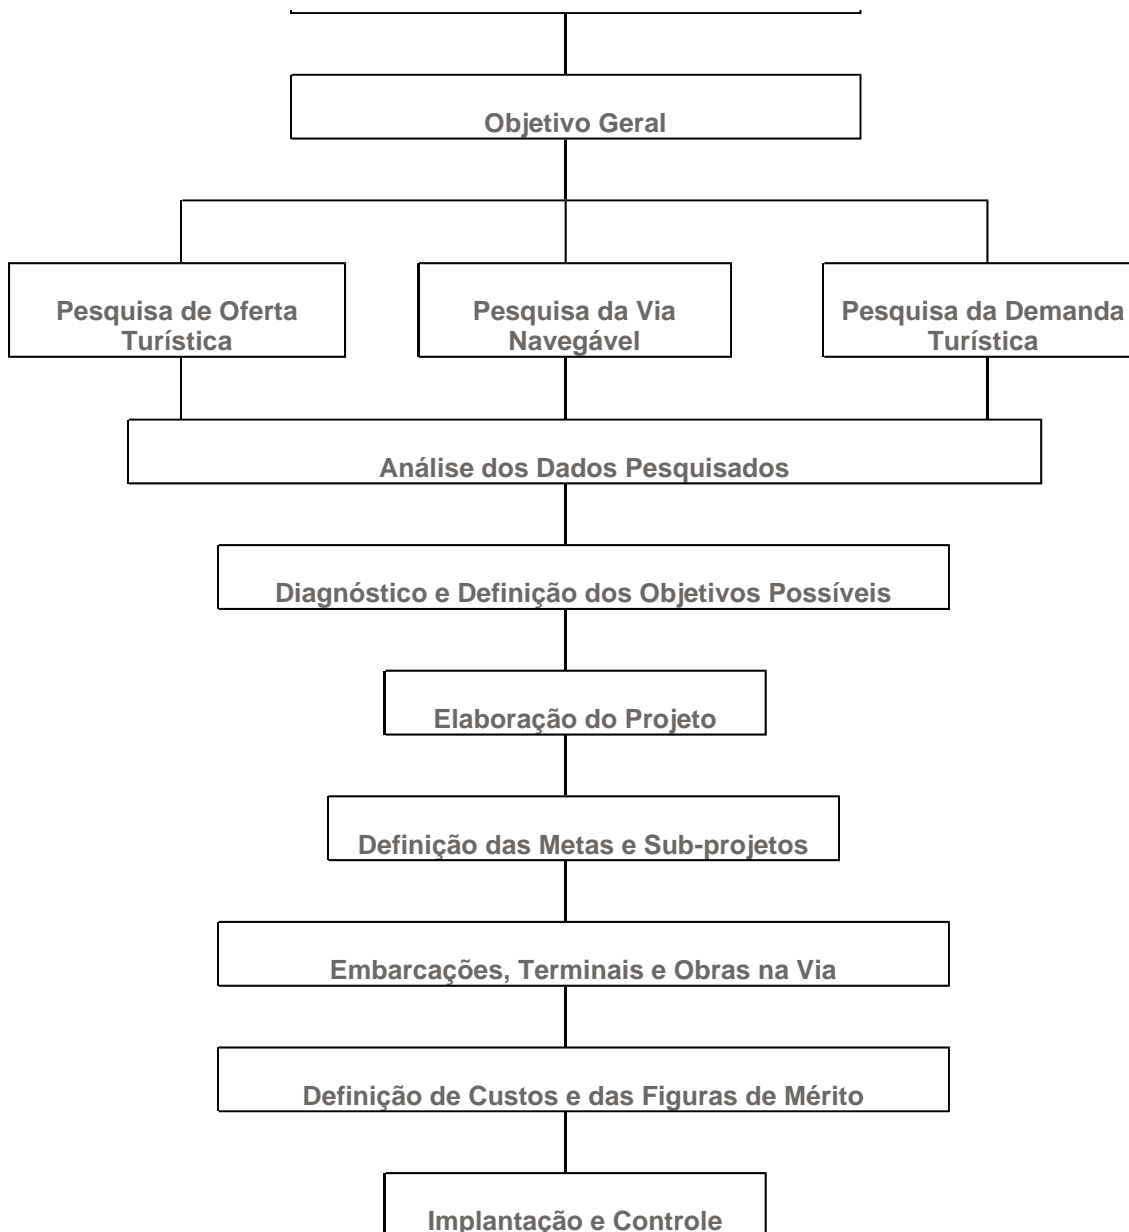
Objetivo Geral

Pesquisa de Oferta Turística

Pesquisa da Via Navegável

Pesquisa da Demanda Turística

Análise dos Dados Pesquisados

Diagnóstico e Definição dos Objetivos Possíveis

Elaboração do Projeto

Definição das Metas e Sub-projetos

Embarcações, Terminais e Obras na Via

Definição de Custos e das Figuras de Mérito

Implantação e Controle